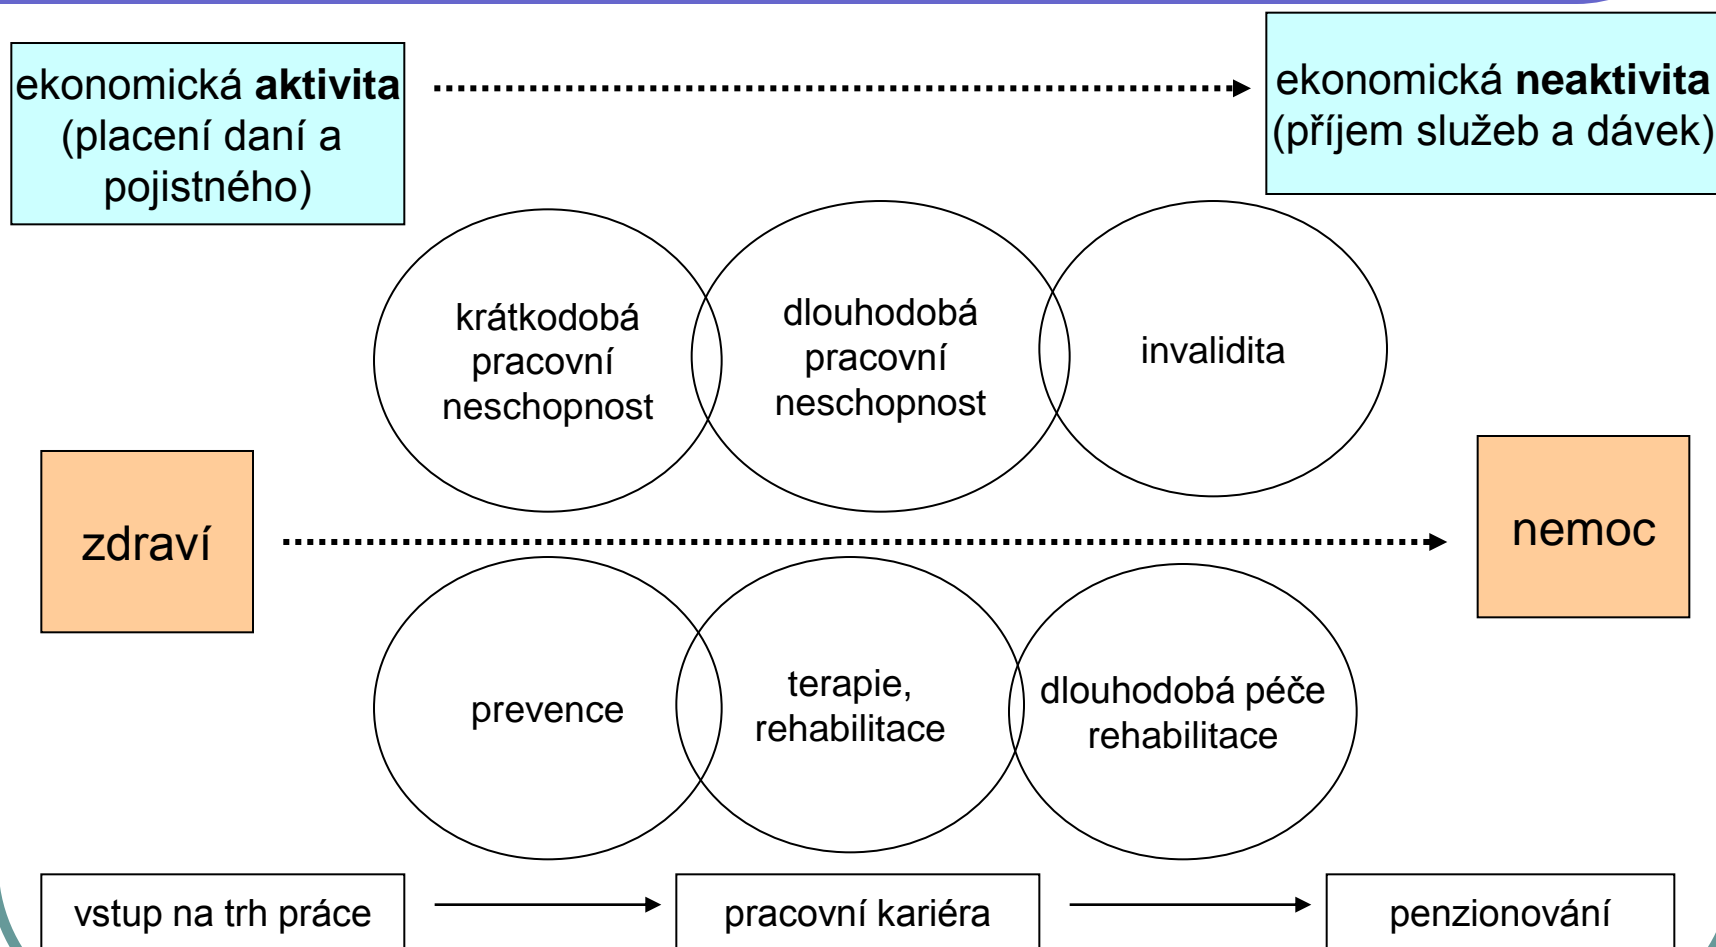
ekonomická **aktivita** (placení daní a pojistného)

ekonomická **neaktivita** (příjem služeb a dávek)

krátkodobá pracovní neschopnost

dlouhodobá pracovní neschopnost

invalidita

zdraví

nemoc

prevence

terapie, rehabilitace

dlouhodobá péče rehabilitace

vstup na trh práce

pracovní kariéra

penzionování